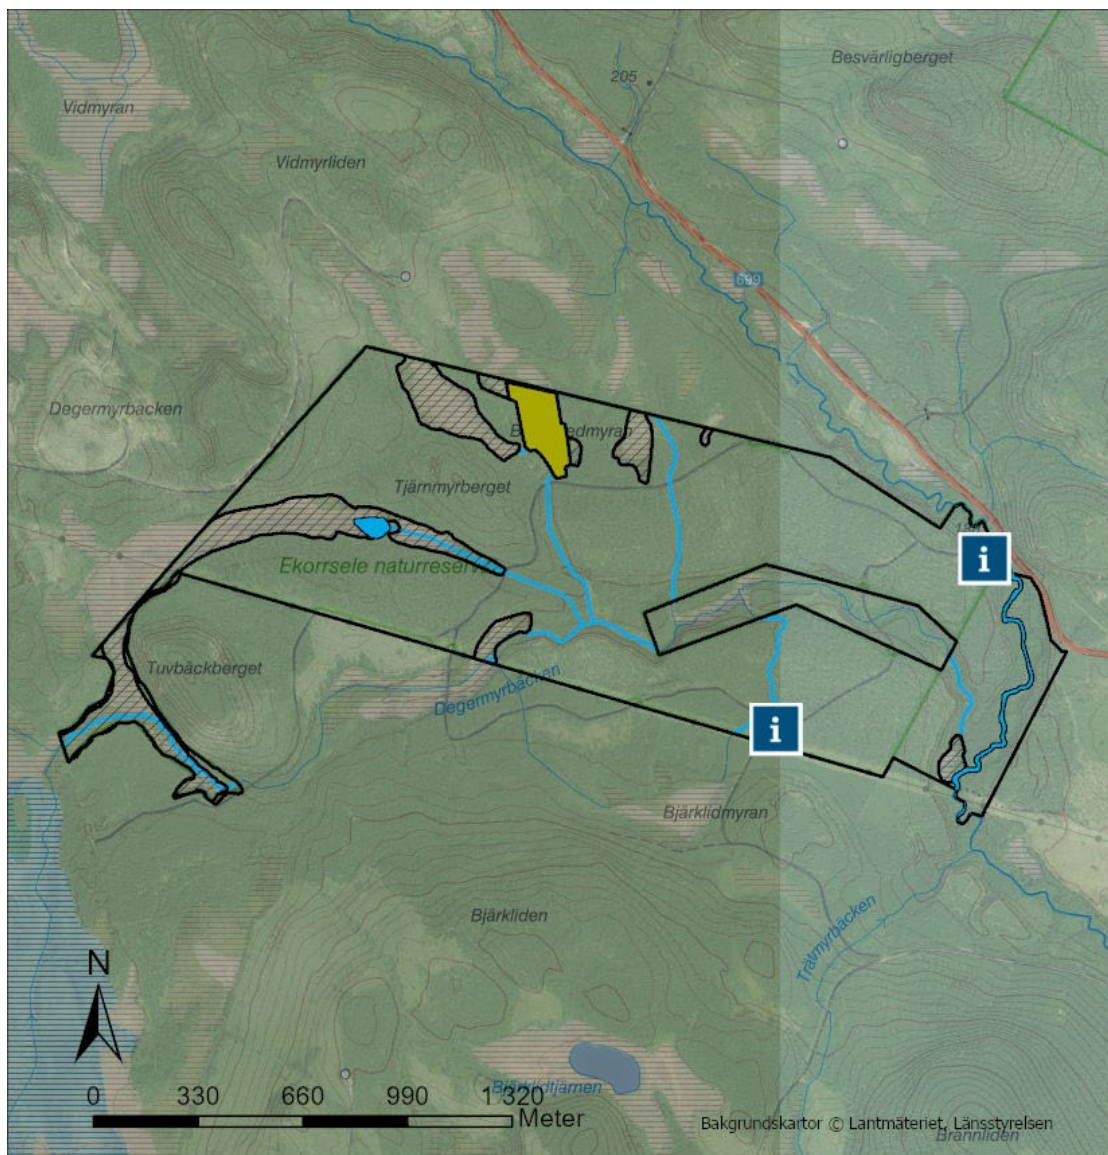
Besvärligberget
205
Vidmyran
Vidmyrliden
699
Degermyrbacken
B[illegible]edmyran
Tjärnmyrberget
Ekorrsele naturreser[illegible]
i
Tuvbäckberget
Degermyrbäcken
i
Bjärklidmyran
Bjärkliden
Trämyrbäcken
N
0
330
660
990
1 320
Meter
Bjärklidtjärnen
Bakgrundskartor © Lantmäteriet, Länsstyrelsen
Brännliden